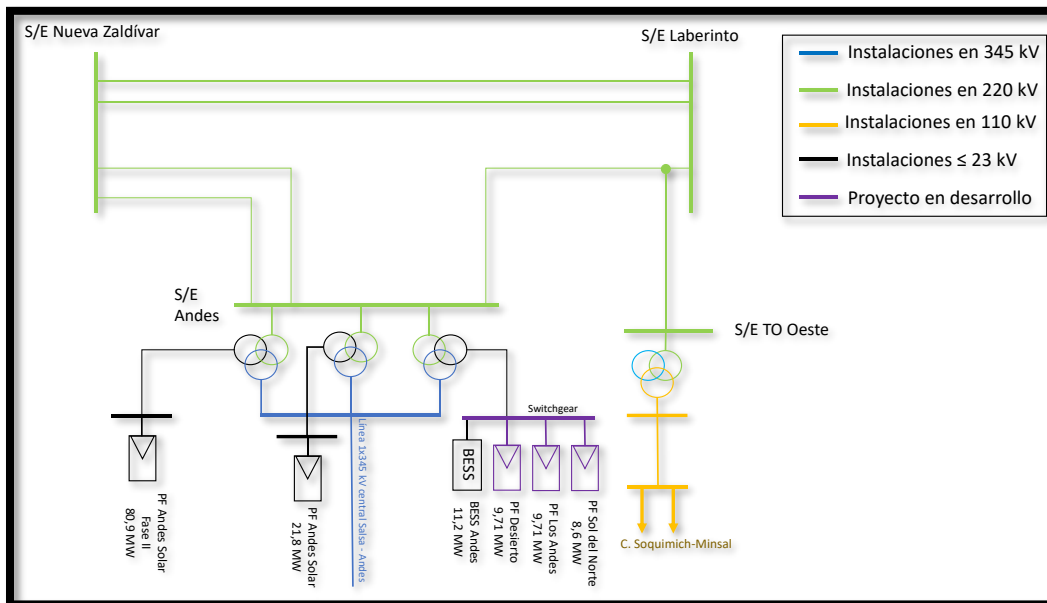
S/E Nueva Zaldívar

S/E Laberinto

Instalaciones en 345 kV

Instalaciones en 220 kV

Instalaciones en 110 kV

Instalaciones ≤ 23 kV

Proyecto en desarrollo

S/E Andes

S/E TO Oeste

Switchgear

BESS

PF Andes Solar Fase II 80,9 MW

PF Andes Solar 21,8 MW

Línea 1x345 kV central Salsa - Andes

BESS Andes 11,2 MW

PF Desierto 9,71 MW

PF Los Andes 9,71 MW

PF Sol del Norte 8,6 MW

C. Soquimich-Minsal